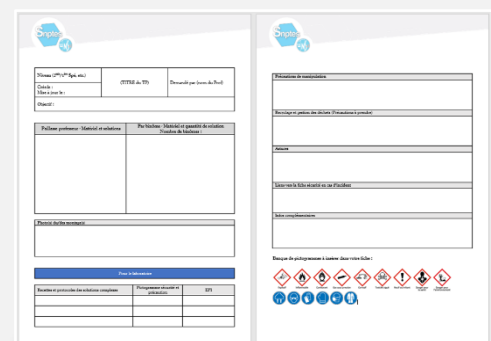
Simplex

Niveau (2nde/1ère Spé, etc.)
Créé le :
Mise à jour le :

(TITRE du TP)

Demandé par (nom du Prof)

Objectif :

Paillasse professeur : Matériel et solutions

Par binôme : Matériel et quantité de solution
Nombre de binômes :

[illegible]

Pour le laboratoire

| Recettes et protocoles des solutions complexes | Pictogrammes sécurité et précautions | EPI |
|---|---|---|
| | | |
| | | |
| | | |

Simplex

Précautions de manipulation

Recyclage et gestion des déchets (Précautions à prendre)

Astuces

Lien vers la fiche sécurité en cas d'incident

Infos complémentaires

Banque de pictogrammes à insérer dans votre fiche :

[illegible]